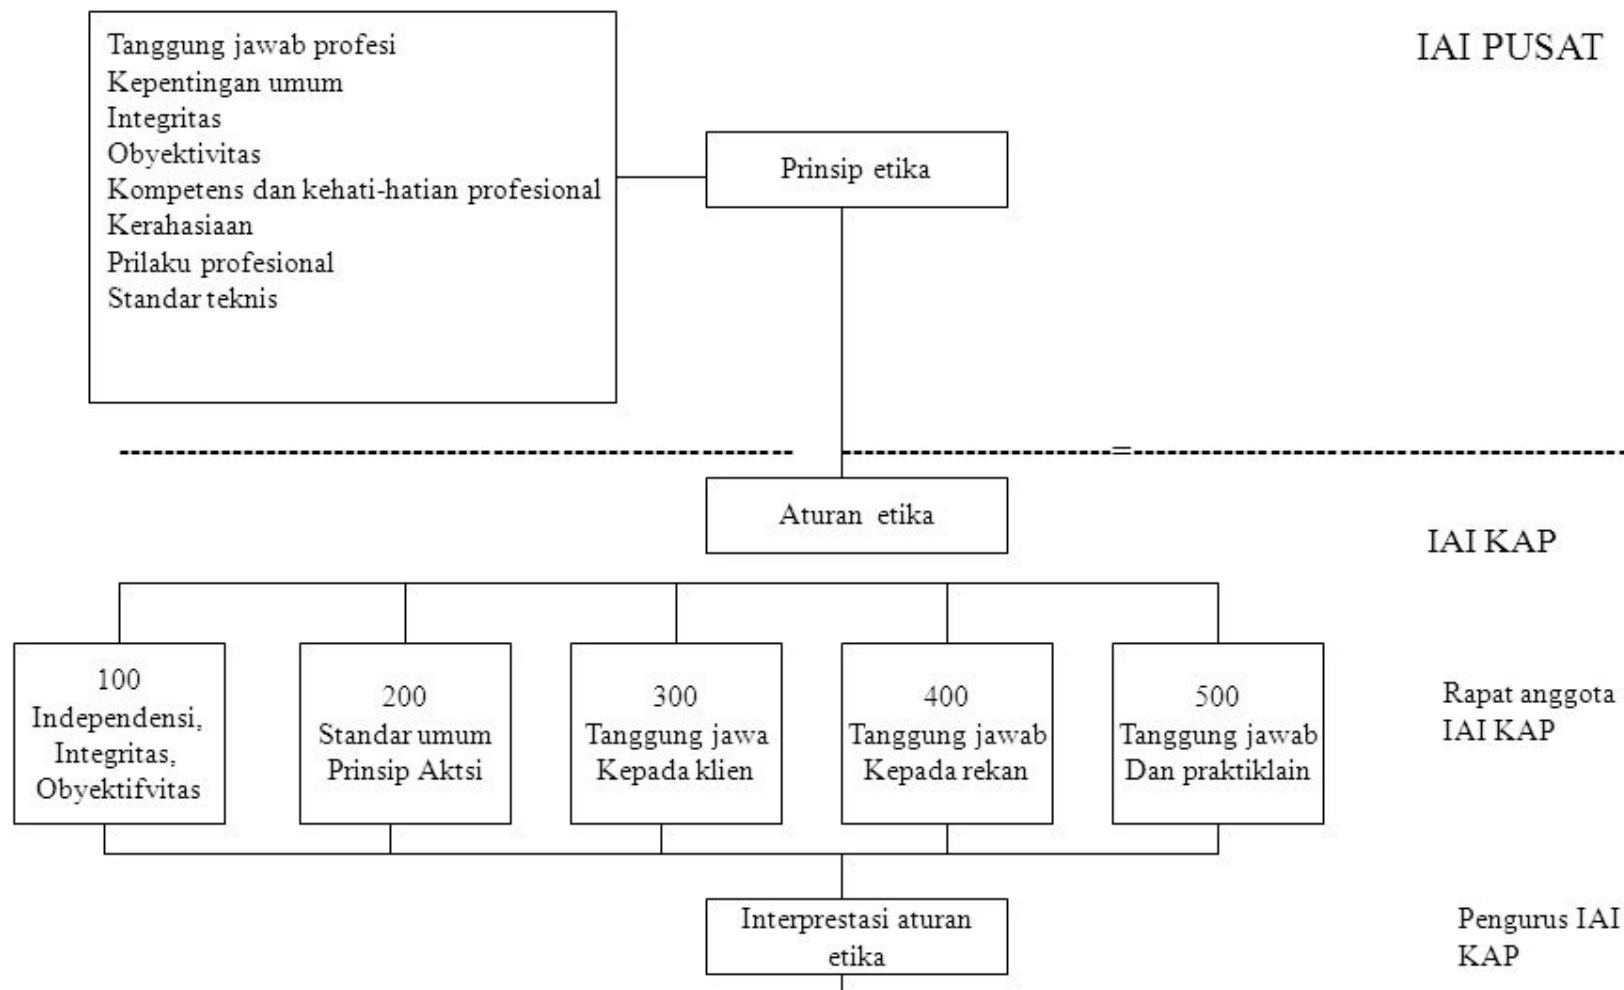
Tanggung jawab profesi
Kepentingan umum
Integritas
Obyektivitas
Kompetens dan kehati-hatian profesional
Kerahasiaan
Prilaku profesional
Standar teknis

IAI PUSAT

Prinsip etika

Aturan etika

IAI KAP

100
Independensi,
Integritas,
Obyektifvitas

200
Standar umum
Prinsip Aktsi

300
Tanggung jawa
Kepada klien

400
Tanggung jawab
Kepada rekan

500
Tanggung jawab
Dan praktiklain

Rapat anggota
IAI KAP

Interprestasi aturan etika

Pengurus IAI
KAP